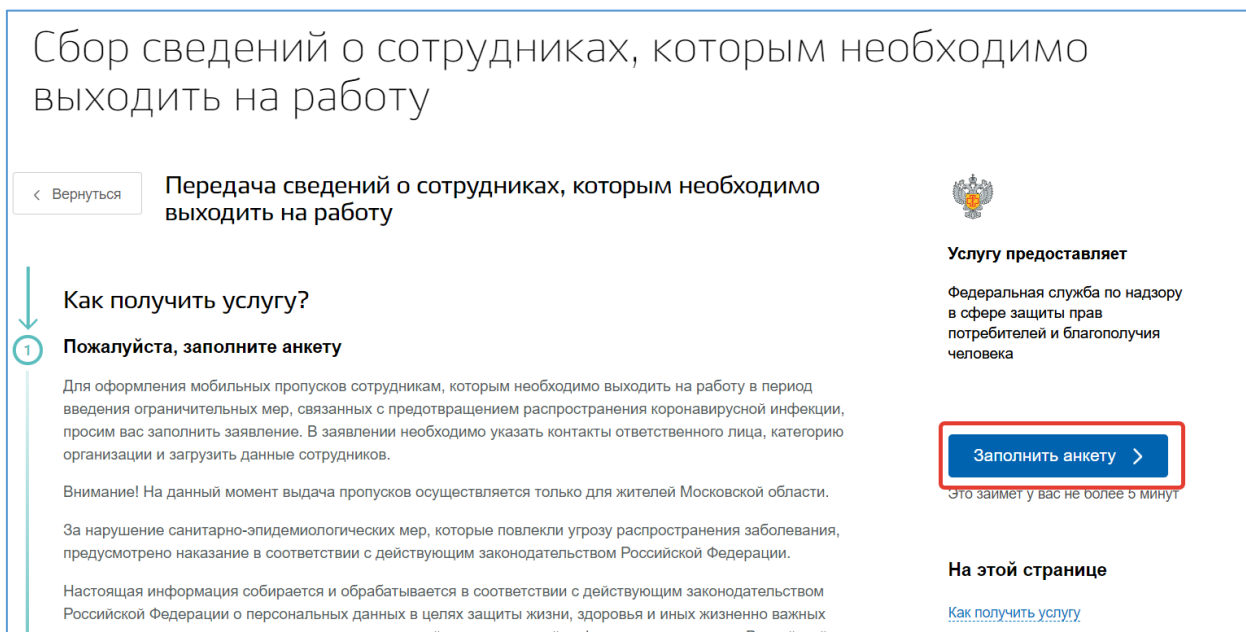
Сбор сведений о сотрудниках, которым необходимо выходить на работу

< Вернуться

Передача сведений о сотрудниках, которым необходимо выходить на работу

Услугу предоставляет

Федеральная служба по надзору в сфере защиты прав потребителей и благополучия человека

Как получить услугу?

1

Пожалуйста, заполните анкету

Для оформления мобильных пропусков сотрудникам, которым необходимо выходить на работу в период введения ограничительных мер, связанных с предотвращением распространения коронавирусной инфекции, просим вас заполнить заявление. В заявлении необходимо указать контакты ответственного лица, категорию организации и загрузить данные сотрудников.

Заполнить анкету >

Это займет у вас не более 5 минут

Внимание! На данный момент выдача пропусков осуществляется только для жителей Московской области.

За нарушение санитарно-эпидемиологических мер, которые повлекли угрозу распространения заболевания, предусмотрено наказание в соответствии с действующим законодательством Российской Федерации.

На этой странице

Настоящая информация собирается и обрабатывается в соответствии с действующим законодательством Российской Федерации о персональных данных в целях защиты жизни, здоровья и иных жизненно важных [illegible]

Как получить услугу